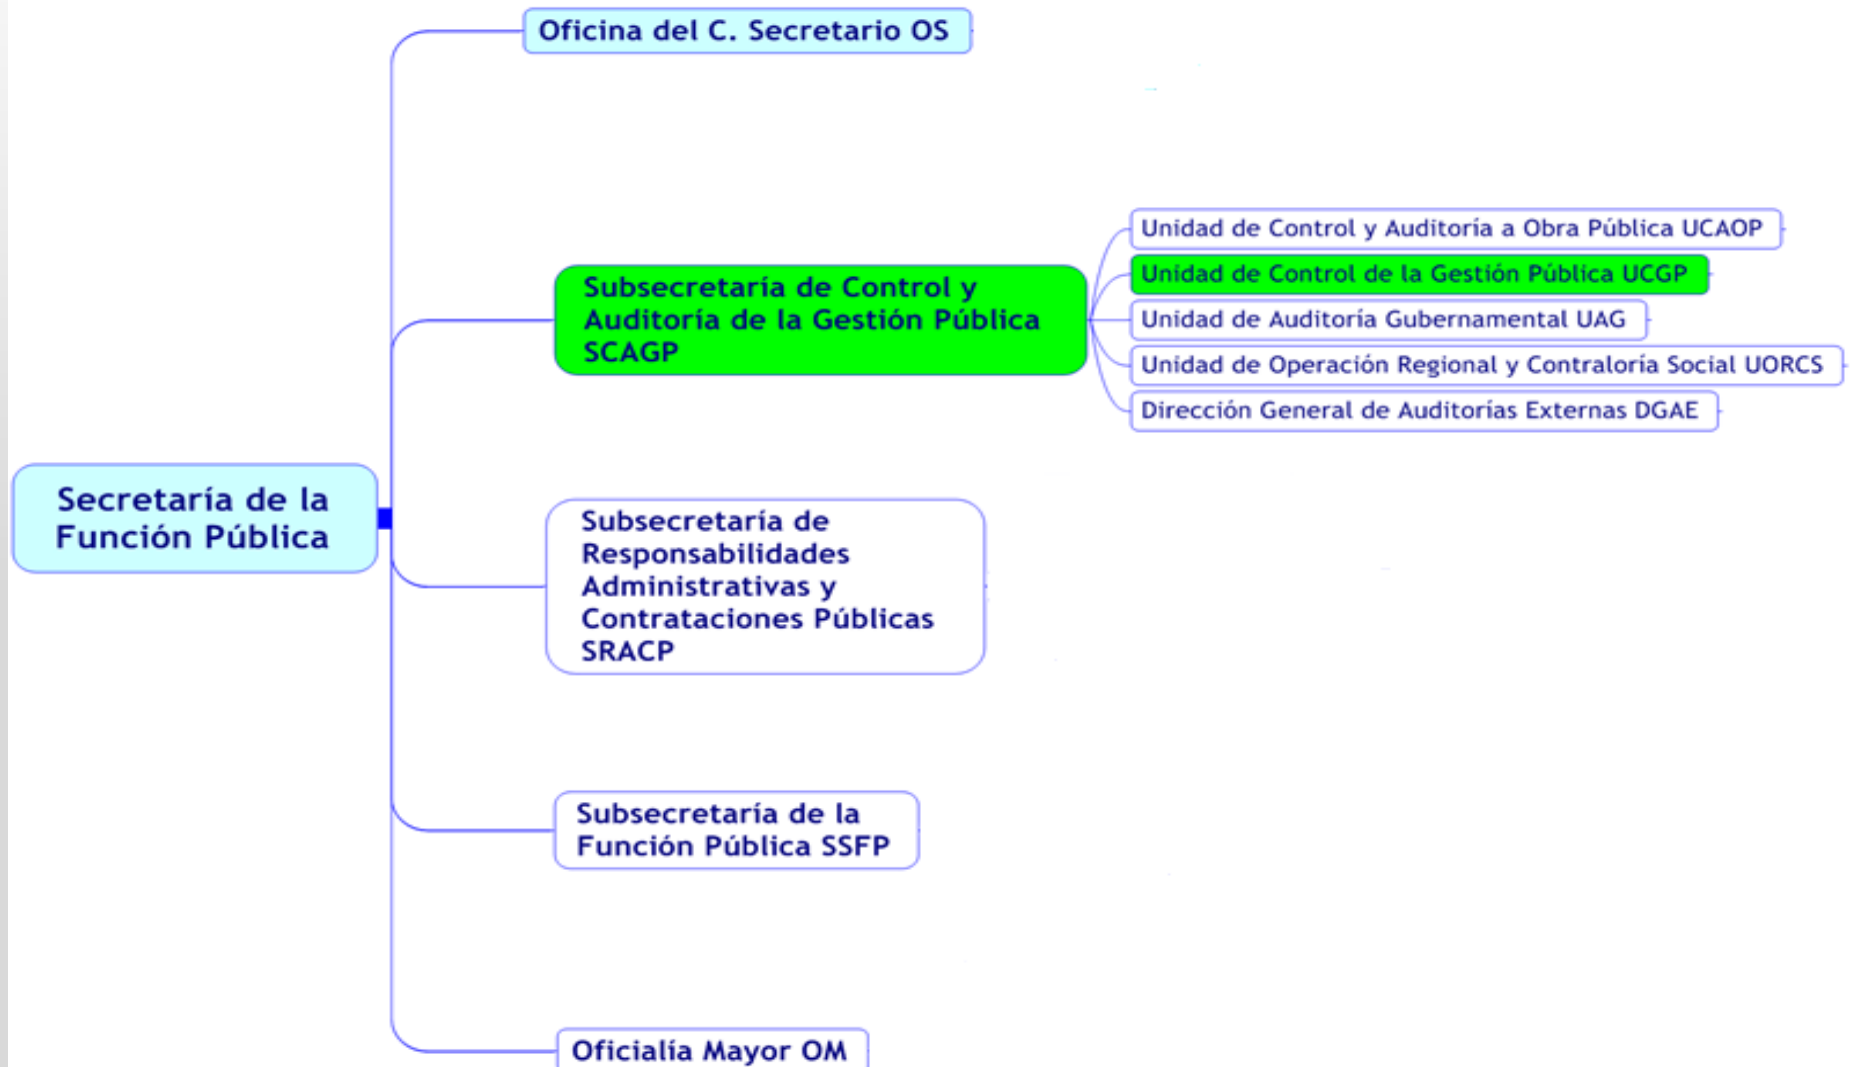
Secretaría de la Función Pública

Oficina del C. Secretario OS

Subsecretaría de Control y Auditoría de la Gestión Pública SCAGP

Unidad de Control y Auditoría a Obra Pública UCAOP

Unidad de Control de la Gestión Pública UCGP

Unidad de Auditoría Gubernamental UAG

Unidad de Operación Regional y Contraloría Social UORCS

Dirección General de Auditorías Externas DGAE

Subsecretaría de Responsabilidades Administrativas y Contrataciones Públicas SRACP

Subsecretaría de la Función Pública SSFP

Oficialía Mayor OM